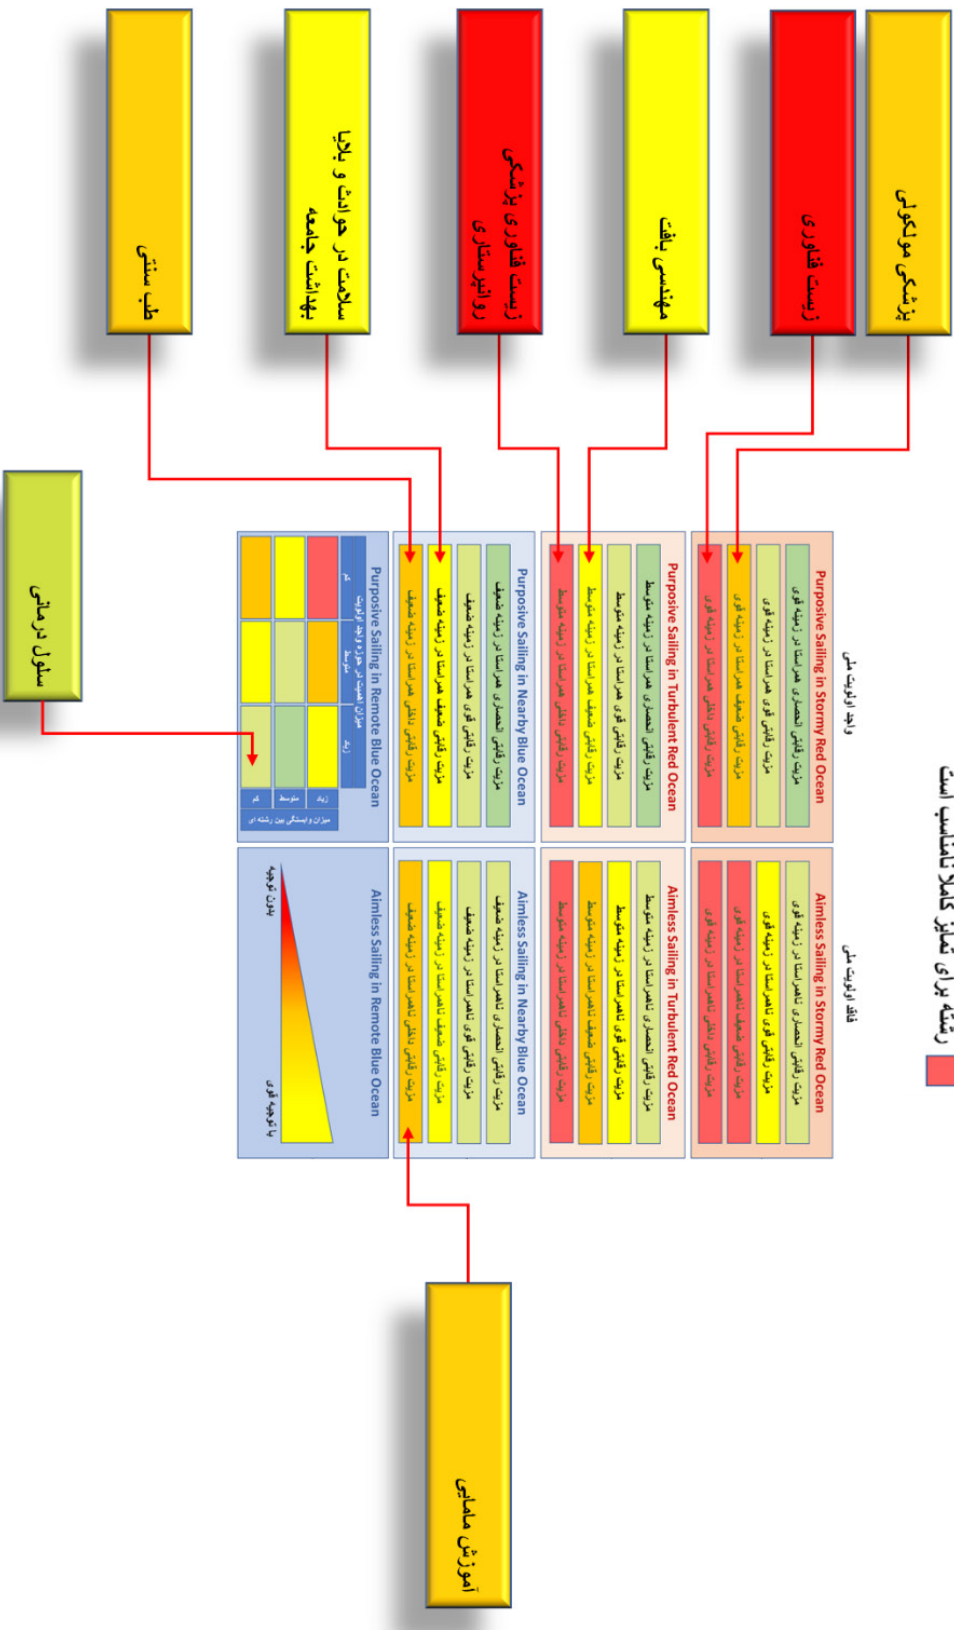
پزشکی مولکولی

زیست فناوری

مهندسی بافت

زیست فناوری پزشکی روانپرستاری

سلامت در حوادث و بلایا بهداشت جامعه

طب سنتی

سلول درمانی

آموزش مامایی

رشته برای تمایز کاملا نامناسب است

واجد اولویت ملی

فاقد اولویت ملی

Purposive Sailing in Stormy Red Ocean

مزیت رقابتی انحصاری همراستا در زمینه قوی

مزیت رقابتی قوی همراستا در زمینه قوی

مزیت رقابتی ضعیف همراستا در زمینه قوی

مزیت رقابتی داخلی همراستا در زمینه قوی

Purposive Sailing in Turbulent Red Ocean

مزیت رقابتی انحصاری همراستا در زمینه متوسط

مزیت رقابتی قوی همراستا در زمینه متوسط

مزیت رقابتی ضعیف همراستا در زمینه متوسط

مزیت رقابتی داخلی همراستا در زمینه متوسط

Purposive Sailing in Nearby Blue Ocean

مزیت رقابتی انحصاری همراستا در زمینه ضعیف

مزیت رقابتی قوی همراستا در زمینه ضعیف

مزیت رقابتی ضعیف همراستا در زمینه ضعیف

مزیت رقابتی داخلی همراستا در زمینه ضعیف

Purposive Sailing in Remote Blue Ocean

میزان اهمیت در حوزه واجد اولویت

| کم | متوسط | زیاد |
|---|---|---|

میزان وابستگی بین رشته ای

| زیاد | متوسط | کم |
|---|---|---|

Aimless Sailing in Stormy Red Ocean

مزیت رقابتی انحصاری ناهمراستا در زمینه قوی

مزیت رقابتی قوی ناهمراستا در زمینه قوی

مزیت رقابتی ضعیف ناهمراستا در زمینه قوی

مزیت رقابتی داخلی ناهمراستا در زمینه قوی

Aimless Sailing in Turbulent Red Ocean

مزیت رقابتی انحصاری ناهمراستا در زمینه متوسط

مزیت رقابتی قوی ناهمراستا در زمینه متوسط

مزیت رقابتی ضعیف ناهمراستا در زمینه متوسط

مزیت رقابتی داخلی ناهمراستا در زمینه متوسط

Aimless Sailing in Nearby Blue Ocean

مزیت رقابتی انحصاری ناهمراستا در زمینه ضعیف

مزیت رقابتی قوی ناهمراستا در زمینه ضعیف

مزیت رقابتی ضعیف ناهمراستا در زمینه ضعیف

مزیت رقابتی داخلی ناهمراستا در زمینه ضعیف

Aimless Sailing in Remote Blue Ocean

بدون توجیه

با توجیه قوی